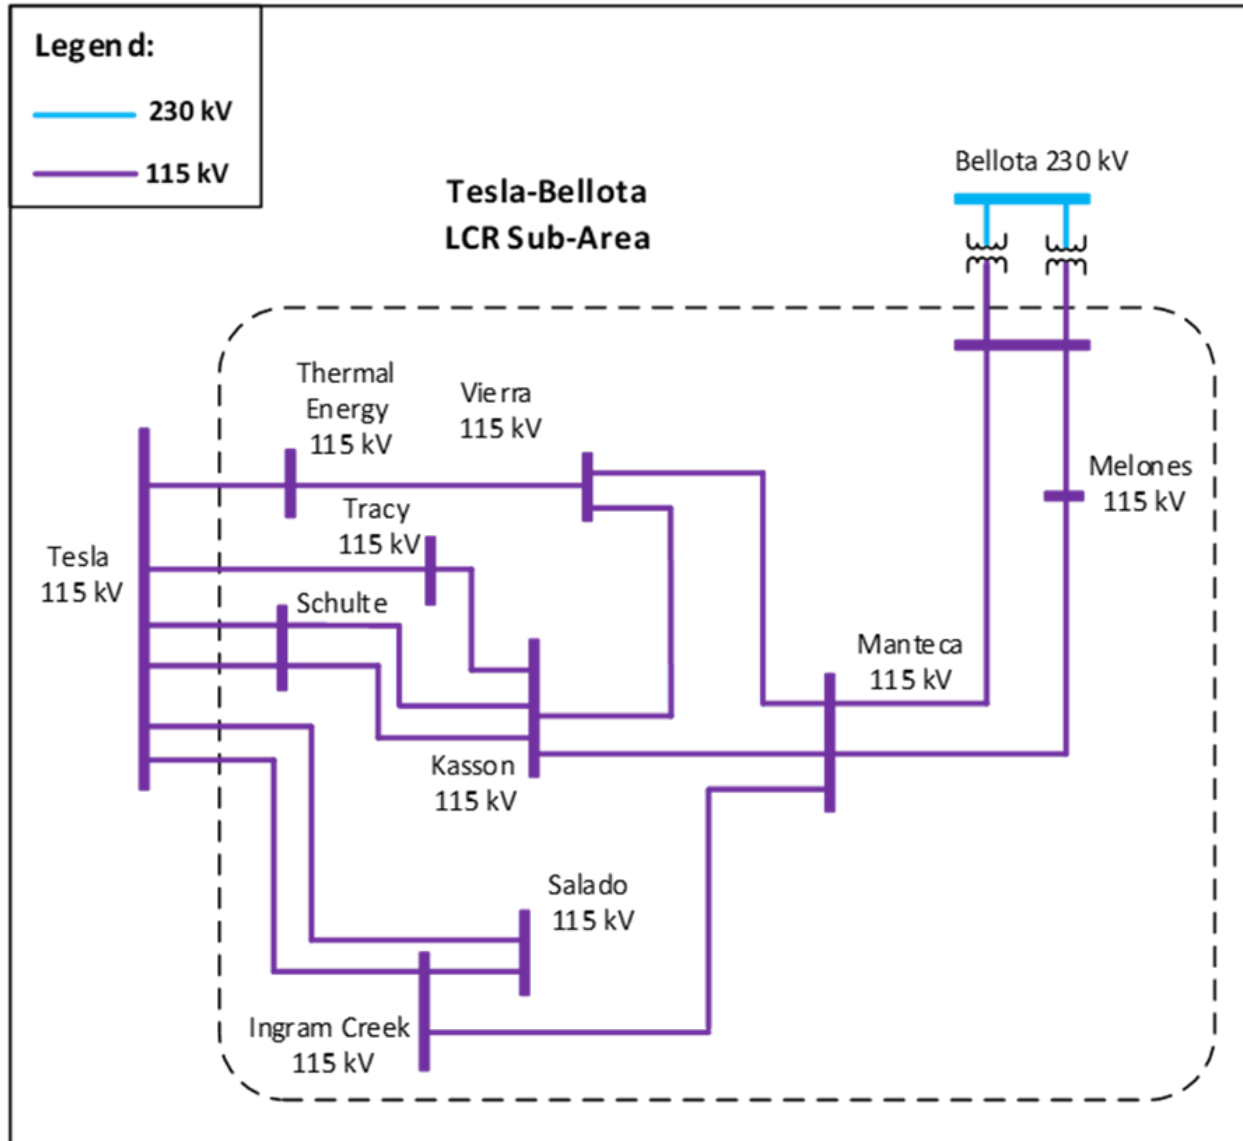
Legend:

230 kV

115 kV

Tesla-Bellota
LCR Sub-Area

Bellota 230 kV

Thermal Energy 115 kV

Vierra 115 kV

Melones 115 kV

Tracy 115 kV

Tesla 115 kV

Schulte

Manteca 115 kV

Kasson 115 kV

Salado 115 kV

Ingram Creek 115 kV